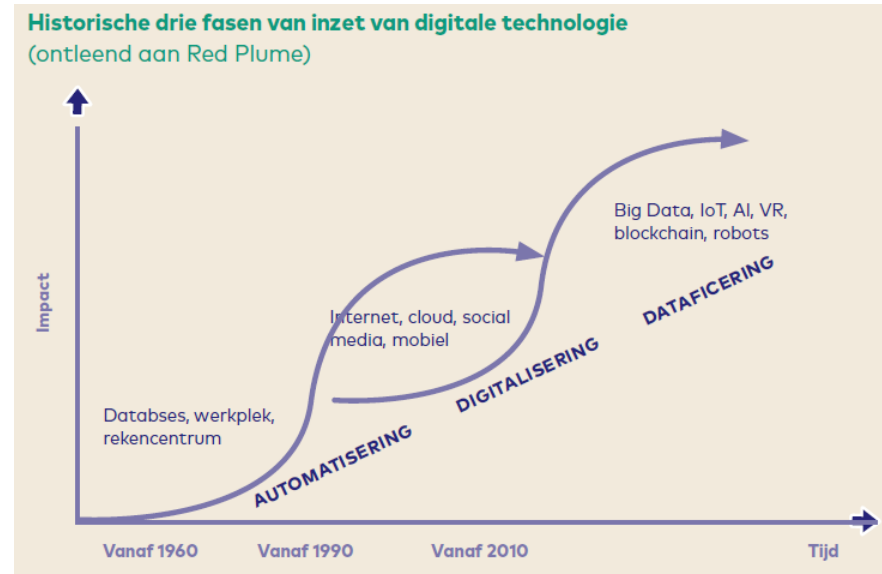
Historische drie fasen van inzet van digitale technologie
(ontleend aan Red Plume)

Impact

Big Data, IoT, AI, VR, blockchain, robots

DATAFICERING

Internet, cloud, social media, mobiel

DIGITALISERING

Databses, werkplek, rekencentrum

AUTOMATISERING

Vanaf 1960
Vanaf 1990
Vanaf 2010
Tijd